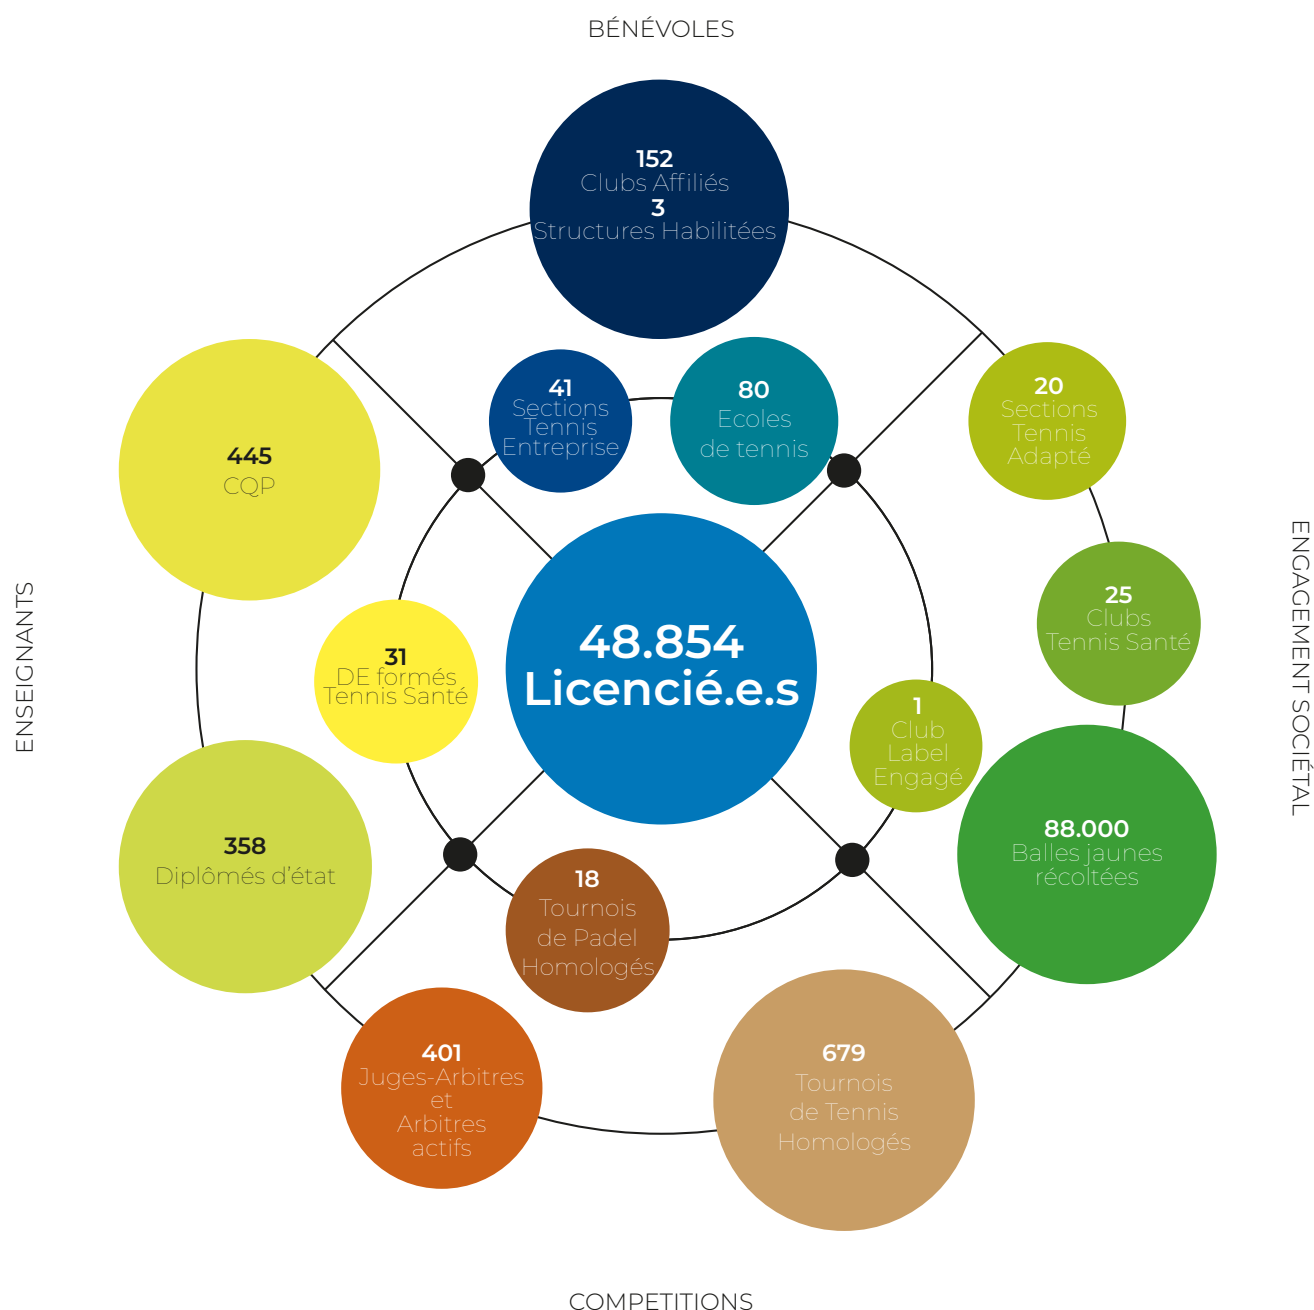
BÉNÉVOLES

152
Clubs Affiliés
3
Structures Habilitées

445
CQP

41
Sections Tennis Entreprise

80
Ecoles de tennis

20
Sections Tennis Adapté

ENSEIGNANTS

ENGAGEMENT SOCIÉTAL

25
Clubs Tennis Santé

31
DE formés Tennis Santé

48.854
Licencié.e.s

1
Club Label Engagé

358
Diplômés d'état

88.000
Balles jaunes récoltées

18
Tournois de Padel Homologés

401
Juges-Arbitres et Arbitres actifs

679
Tournois de Tennis Homologés

COMPETITIONS